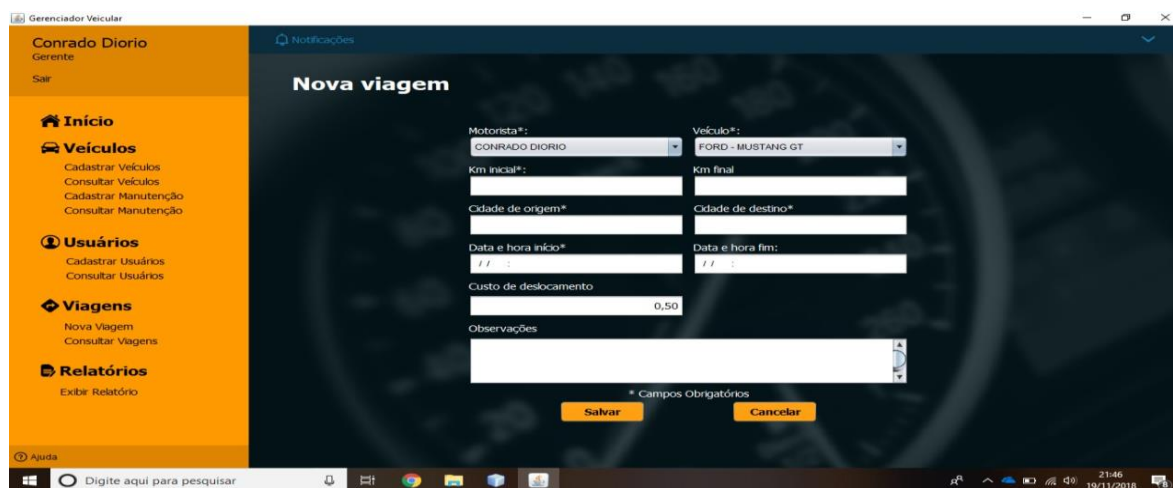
Gerenciador Veicular

Conrado Diorio
Gerente
Sair

Início
Veículos
Cadastrar Veículos
Consultar Veículos
Cadastrar Manutenção
Consultar Manutenção

Usuários
Cadastrar Usuários
Consultar Usuários

Viagens
Nova Viagem
Consultar Viagens

Relatórios
Exibir Relatório

Ajuda

Notificações

Nova viagem

Motorista*:
CONRADO DIORIO
Veículo*:
FORD - MUSTANG GT
Km inicial*:
Km final
Cidade de origem*
Cidade de destino*
Data e hora início*
/ / :
Data e hora fim:
/ / :
Custo de deslocamento
0,50
Observações

* Campos Obrigatórios
Salvar
Cancelar

Digite aqui para pesquisar
21:46
19/11/2018